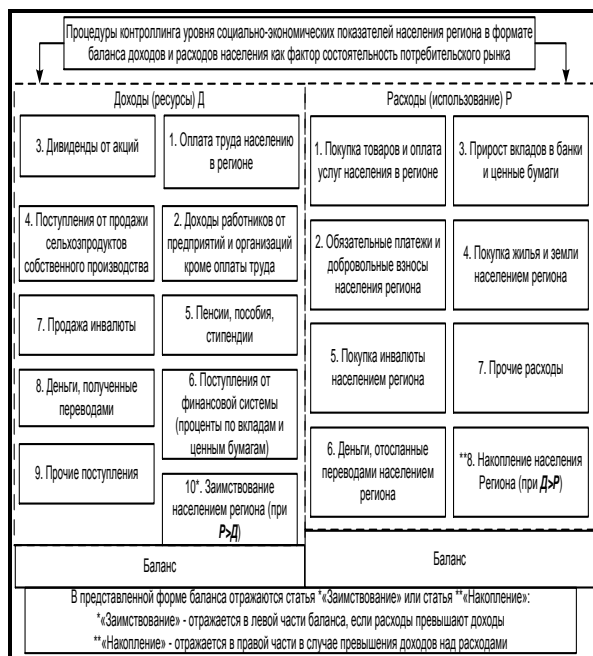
Процедуры контроллинга уровня социально-экономических показателей населения региона в формате баланса доходов и расходов населения как фактор состоятельность потребительского рынка

Доходы (ресурсы) Д

3. Дивиденды от акций

1. Оплата труда населению в регионе

4. Поступления от продажи сельхозпродуктов собственного производства

2. Доходы работников от предприятий и организаций кроме оплаты труда

7. Продажа инвалюты

5. Пенсии, пособия, стипендии

8. Деньги, полученные переводами

6. Поступления от финансовой системы (проценты по вкладам и ценным бумагам)

9. Прочие поступления

10*. Заимствование населением региона (при Р>Д)

Баланс

Расходы (использование) Р

1. Покупка товаров и оплата услуг населения в регионе

3. Прирост вкладов в банки и ценные бумаги

2. Обязательные платежи и добровольные взносы населения региона

4. Покупка жилья и земли населением региона

5. Покупка инвалюты населением региона

7. Прочие расходы

6. Деньги, отосланные переводами населением региона

**8. Накопление населения Региона (при Д>Р)

Баланс

В представленной форме баланса отражаются статья *«Заимствование» или статья **«Накопление»:
*«Заимствование» - отражается в левой части баланса, если расходы превышают доходы
**«Накопление» - отражается в правой части в случае превышения доходов над расходами